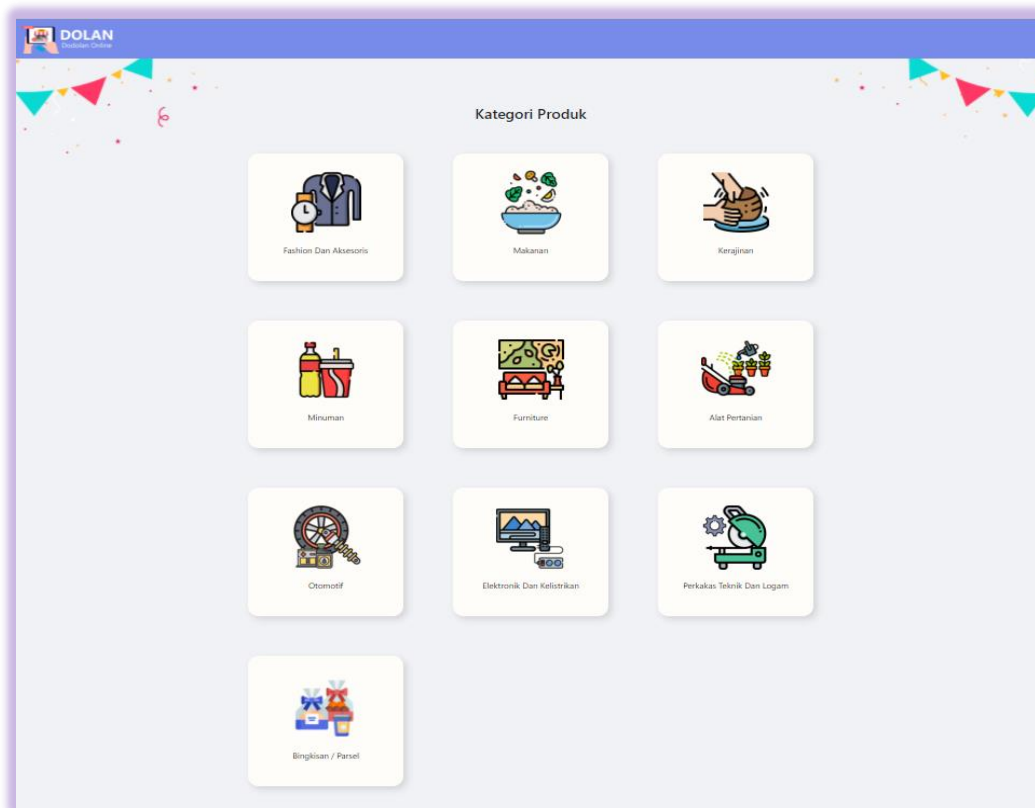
DOLAN
Dodolan Online

Kategori Produk

Fashion Dan Aksesoris

Makanan

Kerajinan

Minuman

Furniture

Alat Pertanian

Otomotif

Elektronik Dan Kelistrikan

Perkakas Teknik Dan Logam

Bingkisan / Parsel